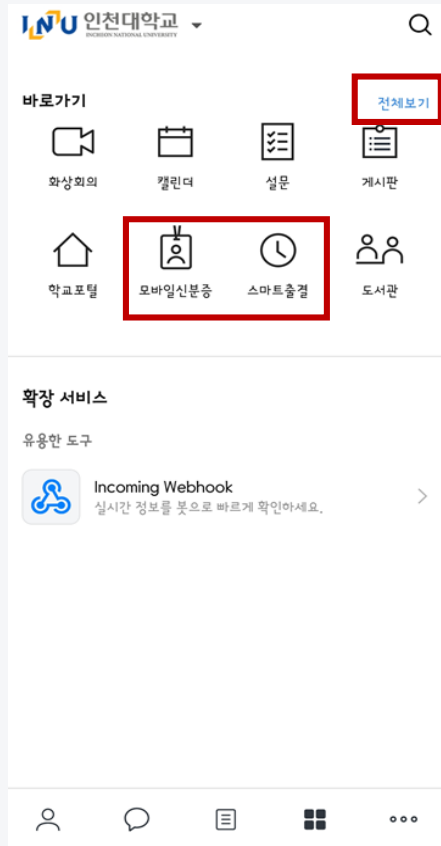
INU 인천대학교
INCHEON NATIONAL UNIVERSITY

바로가기
전체보기

화상회의
캘린더
설문
게시판

학교포털
모바일신분증
스마트출결
도서관

확장 서비스

유용한 도구

Incoming Webhook
실시간 정보를 봇으로 빠르게 확인하세요.